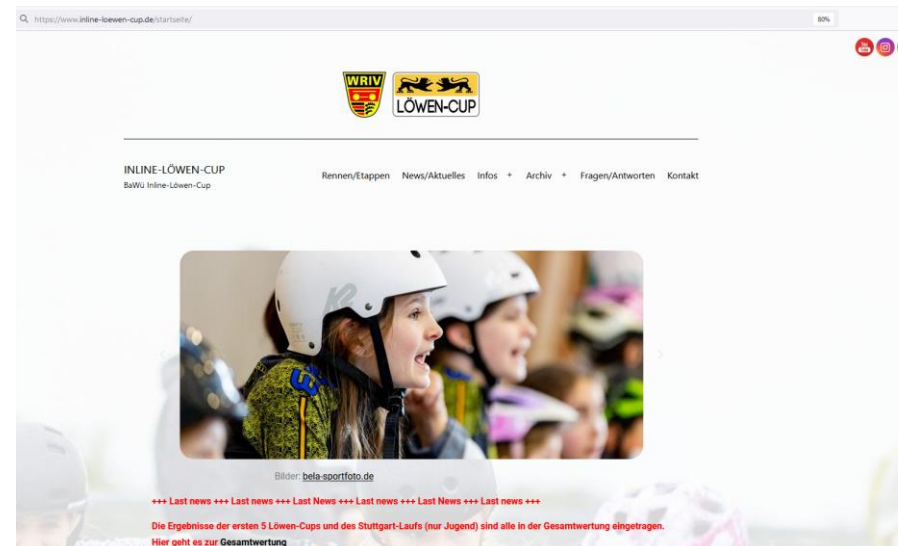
https://www.inline-loewen-cup.de/startseite/

80%

WRIV

LÖWEN-CUP

INLINE-LÖWEN-CUP

BaWü Inline-Löwen-Cup

Rennen/Etappen News/Aktuelles Infos + Archiv + Fragen/Antworten Kontakt

Bilder: bela-sportfoto.de

+++ Last news +++ Last news +++ Last News +++ Last news +++ Last News +++ Last news +++

Die Ergebnisse der ersten 5 Löwen-Cups und des Stuttgart-Laufs (nur Jugend) sind alle in der Gesamtwertung eingetragen.
Hier geht es zur Gesamtwertung